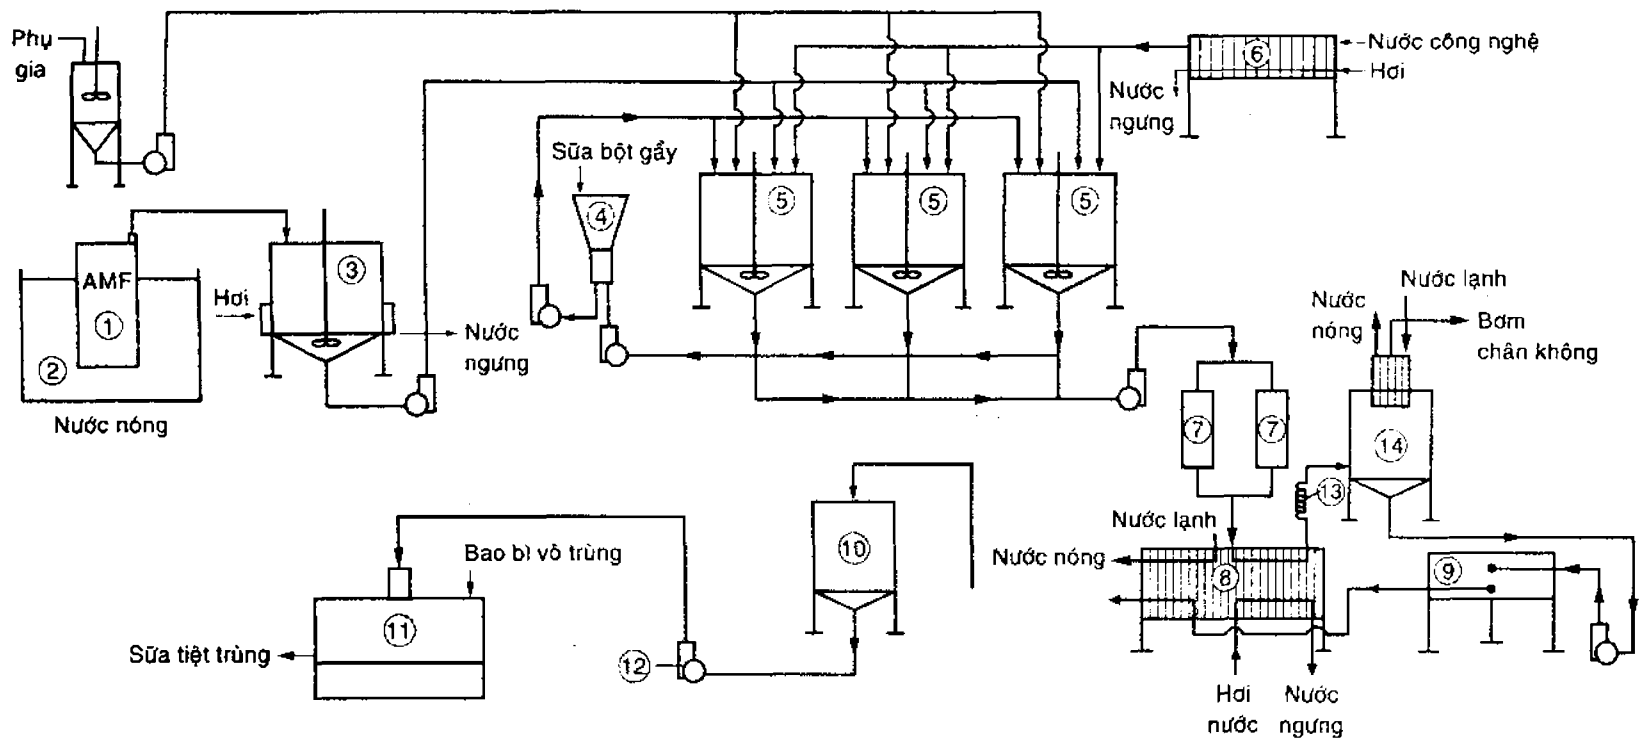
Phụ gia

6

Nước công nghệ

Hơi

Nước ngưng

Sữa bột gầy

4

5

5

5

AMF

1

2

Nước nóng

Hơi

3

Nước ngưng

Nước nóng

Nước lạnh

Bơm chân không

14

7

7

13

Nước lạnh

Nước nóng

8

9

10

Bao bì vô trùng

11

Sữa tiệt trùng

12

Hơi nước

Nước ngưng